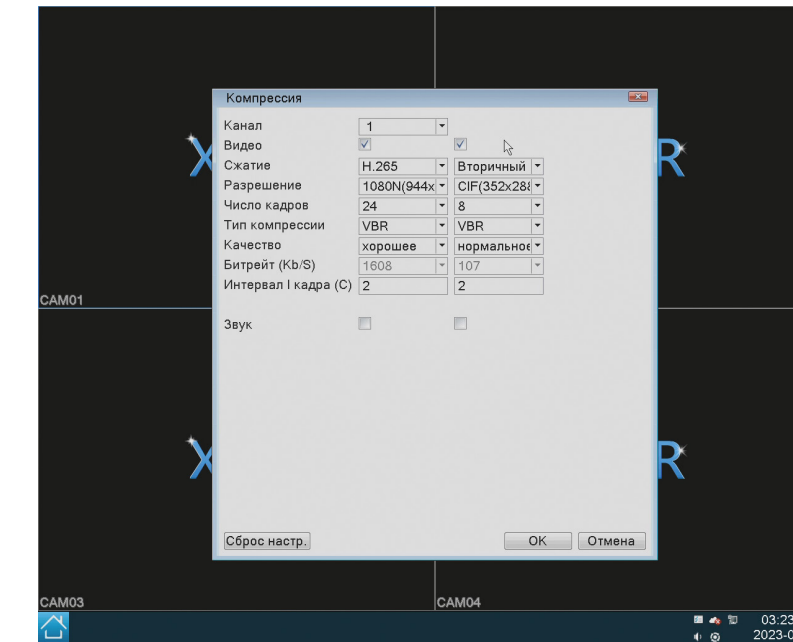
Компрессия

| | | |
|---|---|---|
| Канал | 1 | |
| Видео | ☑ | ☑ |
| Сжатие | H.265 | Вторичный |
| Разрешение | 1080N(944x | CIF(352x28 |
| Число кадров | 24 | 8 |
| Тип компрессии | VBR | VBR |
| Качество | хорошее | нормальное |
| Битрейт (Kb/S) | 1608 | 107 |
| Интервал I кадра (С) | 2 | 2 |
| Звук | ☐ | ☐ |

Сброс настр.
OK
Отмена

X
R
CAM01
X
R
CAM03
CAM04
03:23
2023-0